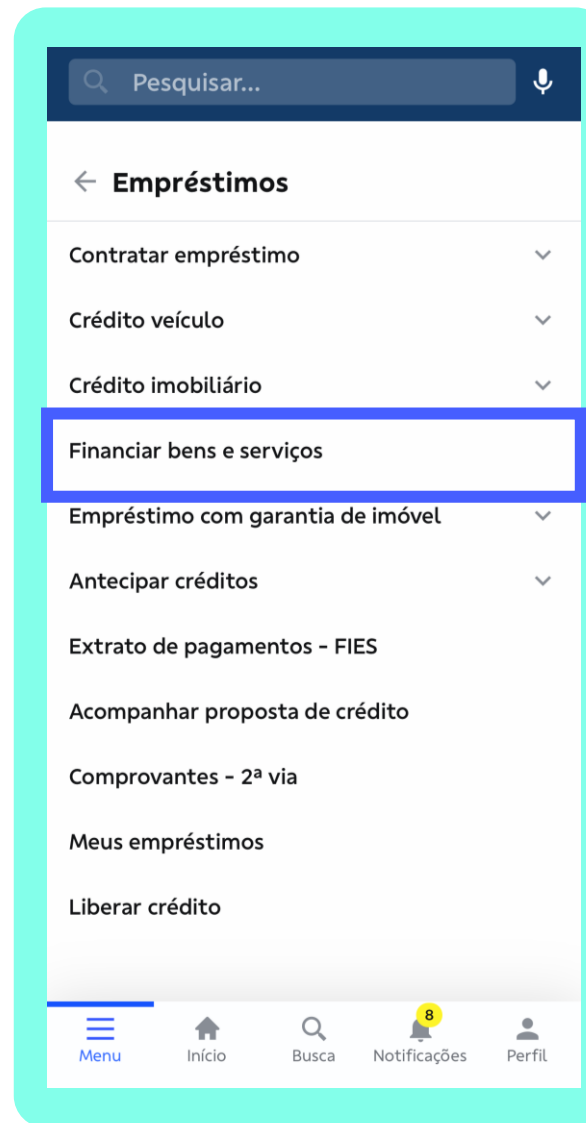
Pesquisar...

Empréstimos

Contratar empréstimo

Crédito veículo

Crédito imobiliário

Financiar bens e serviços

Empréstimo com garantia de imóvel

Antecipar créditos

Extrato de pagamentos - FIES

Acompanhar proposta de crédito

Comprovantes - 2ª via

Meus empréstimos

Liberar crédito

Menu Início Busca 8 Notificações Perfil